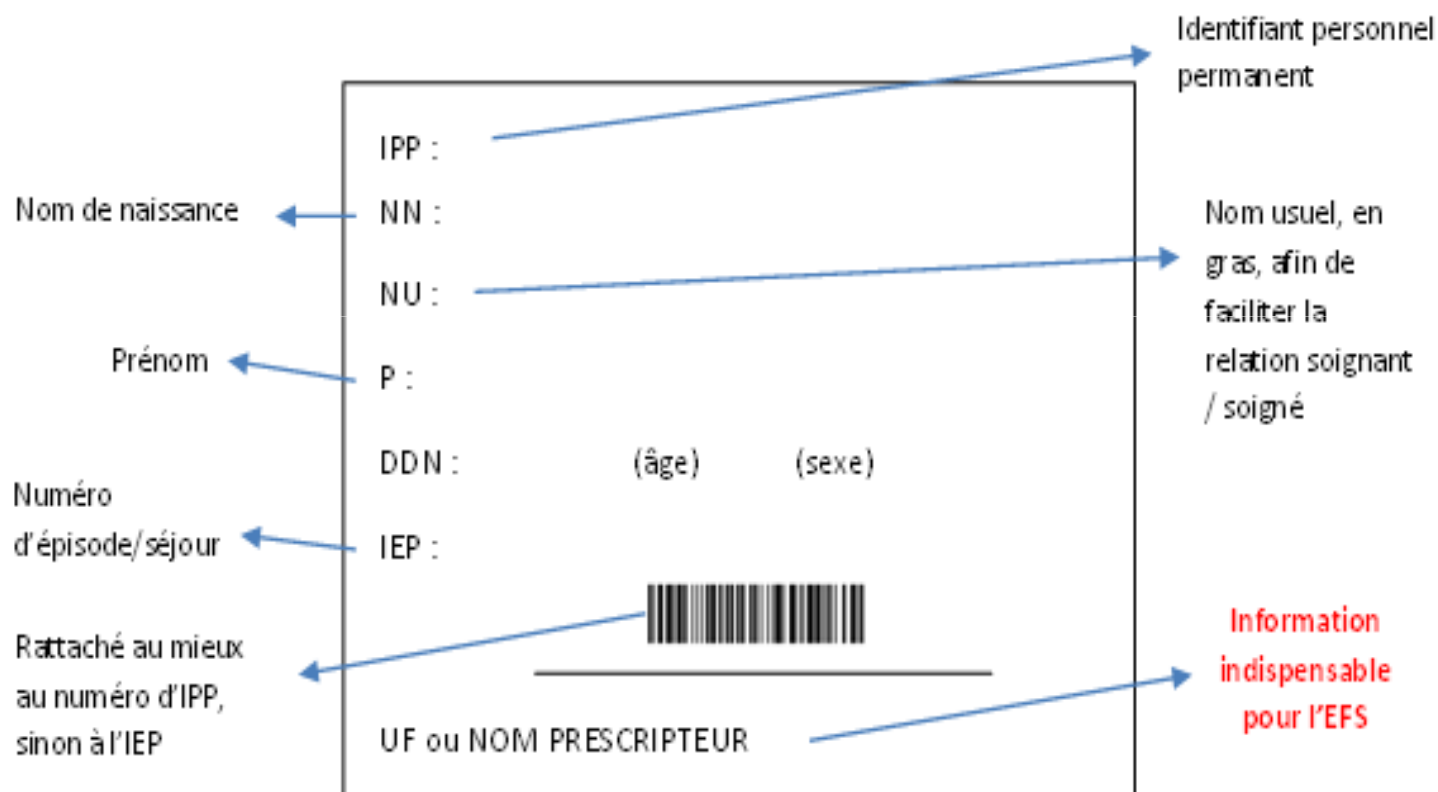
Identifiant personnel permanent

IPP :

Nom de naissance

NN :

NU :

Nom usuel, en gras, afin de faciliter la relation soignant / soigné

Prénom

P :

DDN : (âge) (sexe)

Numéro d'épisode/séjour

IEP :

Rattaché au mieux au numéro d'IPP, sinon à l'IEP

UF ou NOM PRESCRIPTEUR

Information indispensable pour l'EFS